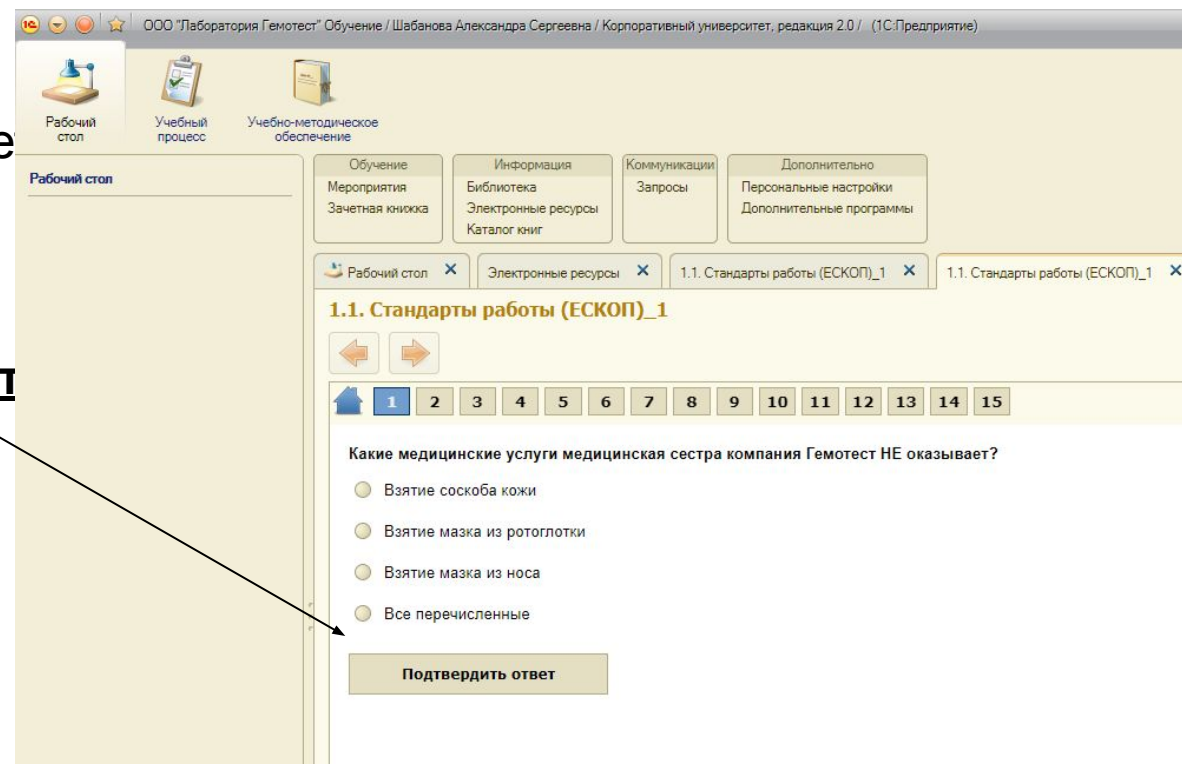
ООО "Лаборатория Гемотест" Обучение / Шабанова Александра Сергеевна / Корпоративный университет, редакция 2.0 / (1С:Предприятие)

Рабочий стол

Учебный процесс

Учебно-методическое обеспечение

Рабочий стол

| Обучение | Информация | Коммуникации | Дополнительно |
|---|---|---|---|
| Мероприятия | Библиотека | Запросы | Персональные настройки |
| Зачетная книжка | Электронные ресурсы | | Дополнительные программы |
| | Каталог книг | | |

Рабочий стол ✕ | Электронные ресурсы ✕ | 1.1. Стандарты работы (ЕСКОП)_1 ✕ | 1.1. Стандарты работы (ЕСКОП)_1 ✕

1.1. Стандарты работы (ЕСКОП)_1

1 2 3 4 5 6 7 8 9 10 11 12 13 14 15

Какие медицинские услуги медицинская сестра компания Гемотест НЕ оказывает?

Взятие соскоба кожи

Взятие мазка из ротоглотки

Взятие мазка из носа

Все перечисленные

Подтвердить ответ